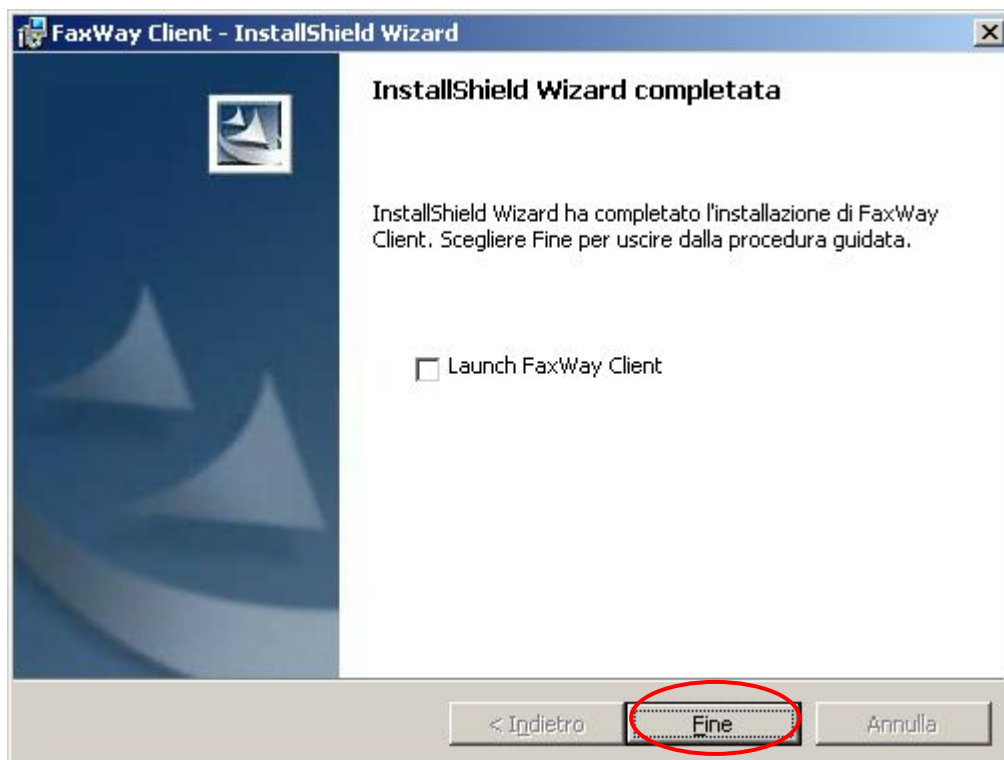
FaxWay Client - InstallShield Wizard

InstallShield Wizard completata

InstallShield Wizard ha completato l'installazione di FaxWay Client. Scegliere Fine per uscire dalla procedura guidata.

Launch FaxWay Client

< Indietro

Fine

Annulla